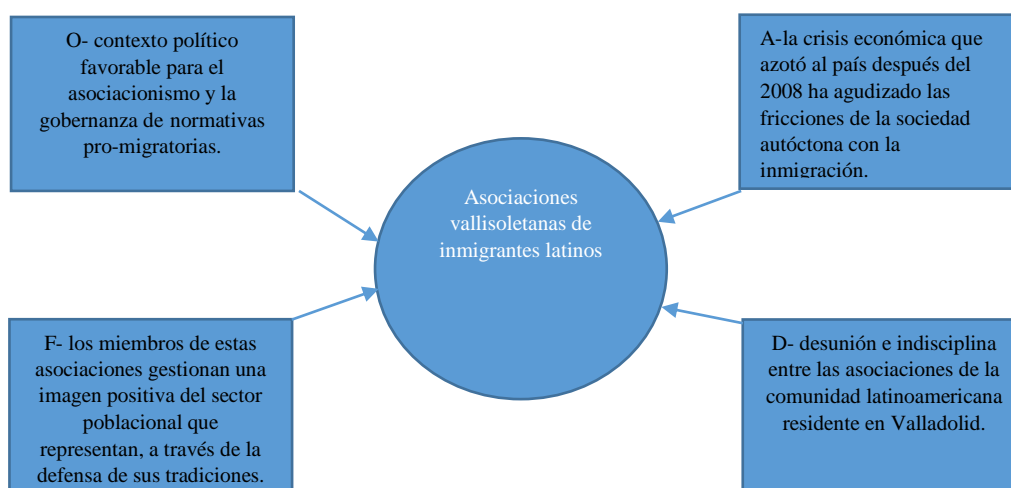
O- contexto político favorable para el asociacionismo y la gobernanza de normativas pro-migratorias.

A-la crisis económica que azotó al país después del 2008 ha agudizado las fricciones de la sociedad autóctona con la inmigración.

Asociaciones vallisoletanas de inmigrantes latinos

F- los miembros de estas asociaciones gestionan una imagen positiva del sector poblacional que representan, a través de la defensa de sus tradiciones.

D- desunión e indisciplina entre las asociaciones de la comunidad latinoamericana residente en Valladolid.